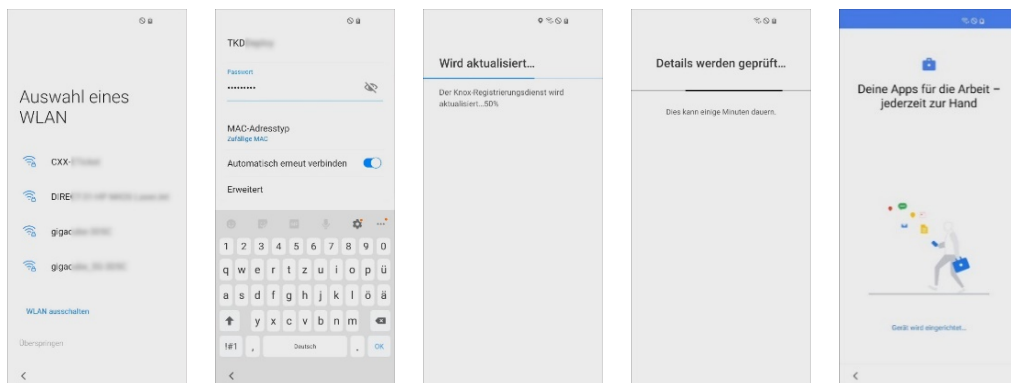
Auswahl eines WLAN

CXX-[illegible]

DIRE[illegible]

gigac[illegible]

gigac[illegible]

WLAN ausschalten

Überspringen

TKD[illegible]

Passwort

••••••••••

MAC-Adresstyp

Zufällige MAC

Automatisch erneut verbinden

Erweitert

1 2 3 4 5 6 7 8 9 0

q w e r t z u i o p ü

a s d f g h j k l ö ä

y x c v b n m

!#1 , Deutsch . OK

Wird aktualisiert...

Der Knox-Registrierungsdienst wird aktualisiert...50%

Details werden geprüft...

Dies kann einige Minuten dauern.

Deine Apps für die Arbeit – jederzeit zur Hand

Gerät wird eingerichtet...